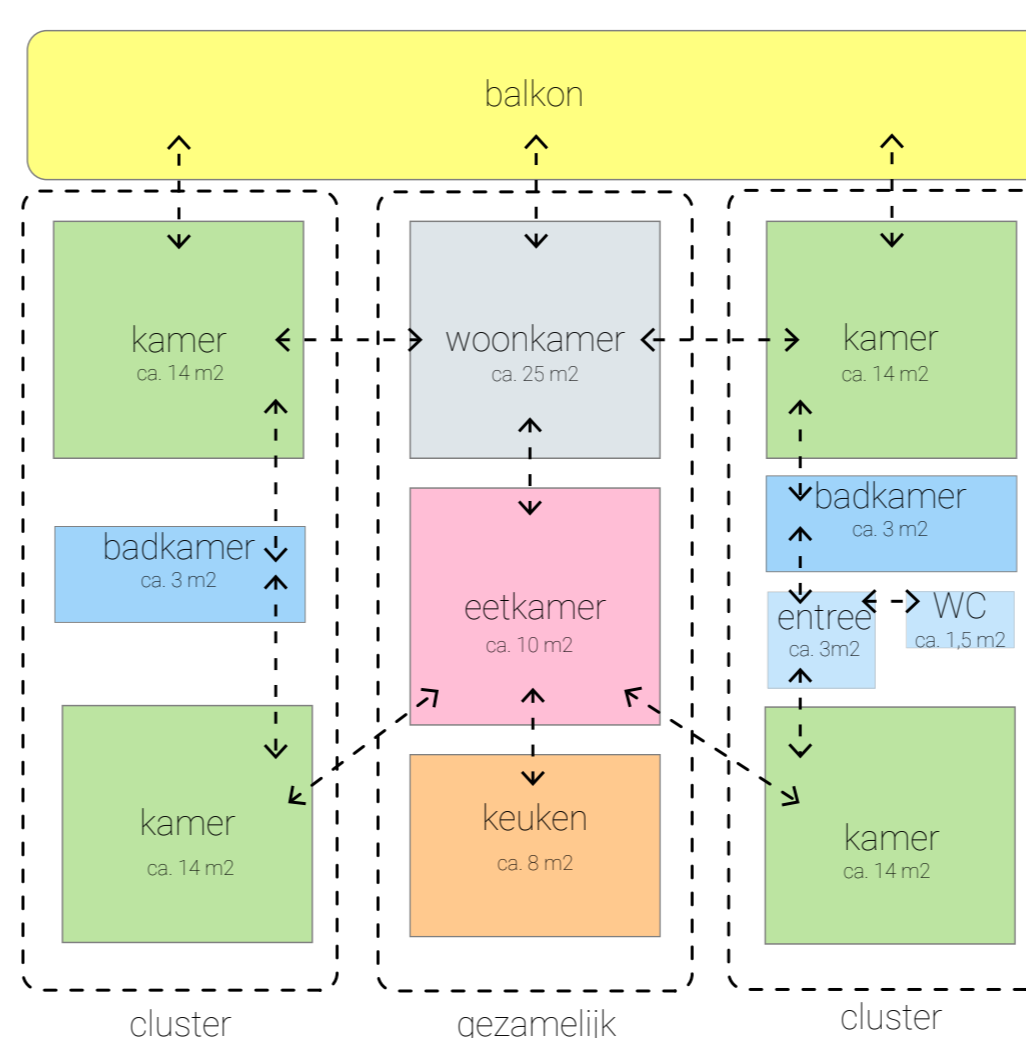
balkon

kamer
ca. 14 m2

badkamer
ca. 3 m2

kamer
ca. 14 m2

cluster

woonkamer
ca. 25 m2

eetkamer
ca. 10 m2

keuken
ca. 8 m2

gezamelijk

kamer
ca. 14 m2

badkamer
ca. 3 m2

entree
ca. 3m2

WC
ca. 1,5 m2

kamer
ca. 14 m2

cluster